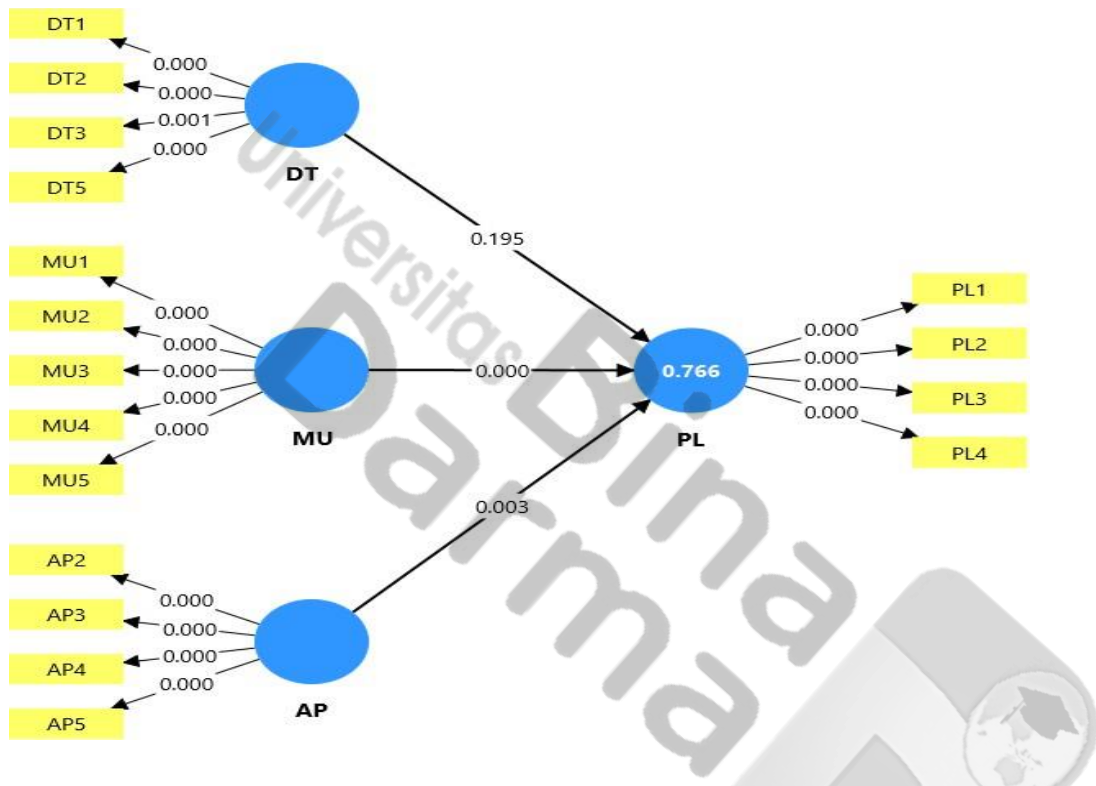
DT1
0.000
DT2
0.000
DT3
0.001
0.000
DT5
DT
0.195
MU1
0.000
MU2
0.000
MU3
0.000
0.000
MU4
0.000
MU5
MU
0.000
PL1
0.000
PL2
0.000
0.766
0.000
PL3
0.000
PL4
PL
0.003
AP2
0.000
AP3
0.000
AP4
0.000
0.000
AP5
AP
Universitas Bina Darma